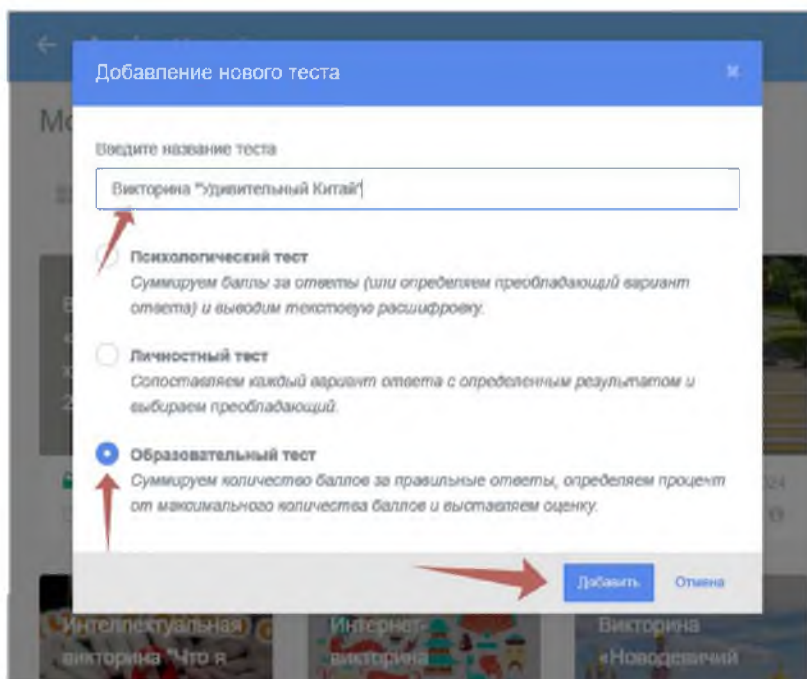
Добавление нового теста

×

Введите название теста

Викторина "Удивительный Китай"

Психологический тест
Суммируем баллы за ответы (или определяем преобладающий вариант ответа) и выводим текстовую расшифровку.

Личностный тест
Сопоставляем каждый вариант ответа с определенным результатом и выбираем преобладающий.

Образовательный тест
Суммируем количество баллов за правильные ответы, определяем процент от максимального количества баллов и выставляем оценку.

Добавить

Отмена

Интеллектуальная викторина "Что я

Интернет-викторина

Викторина «Новодевичий